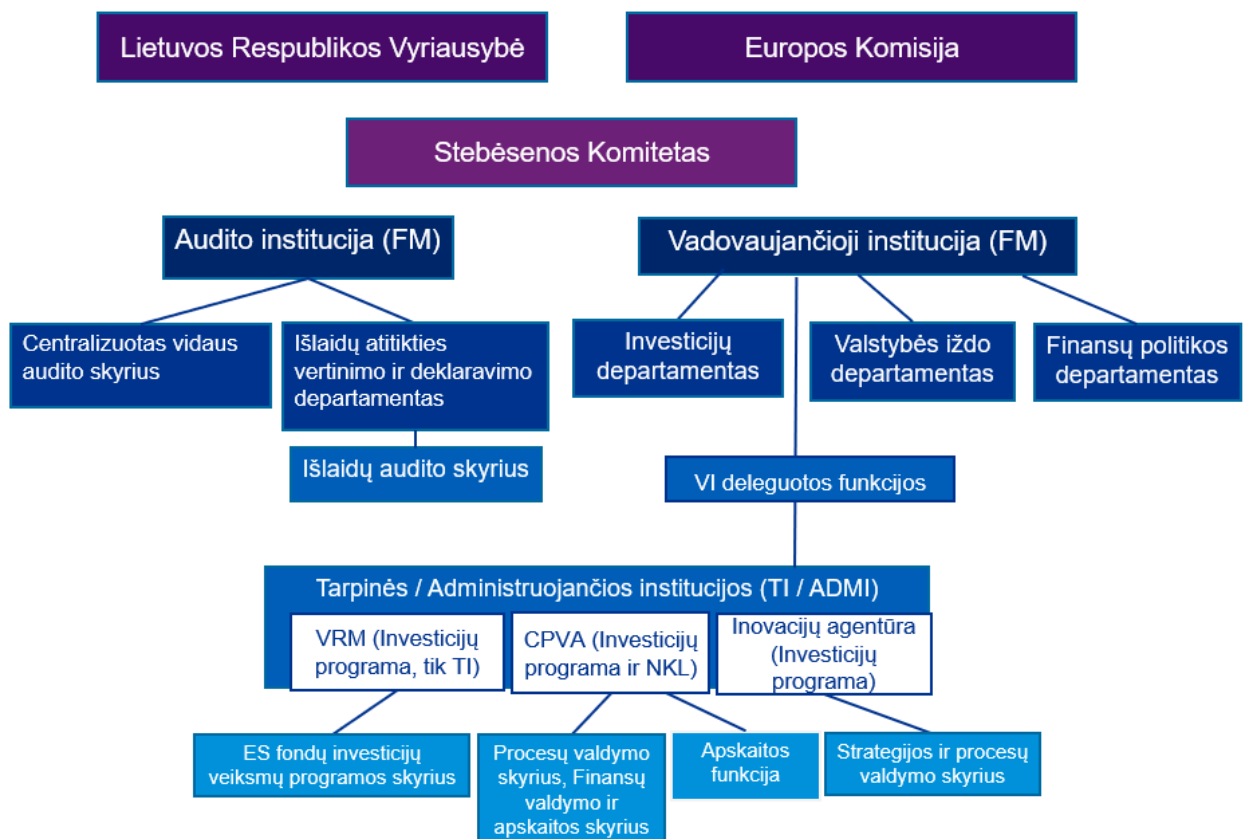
Lietuvos Respublikos Vyriausybė

Europos Komisija

Stebėsenos Komitetas

Audito institucija (FM)

Vadovaujančioji institucija (FM)

Centralizuotas vidaus audito skyrius

Išlaidų atitikties vertinimo ir deklaravimo departamentas

Išlaidų audito skyrius

Investicijų departamentas

Valstybės iždo departamentas

Finansų politikos departamentas

VI deleguotos funkcijos

Tarpinės / Administruojančios institucijos (TI / ADMI)

VRM (Investicijų programa, tik TI)

CPVA (Investicijų programa ir NKL)

Inovacijų agentūra (Investicijų programa)

ES fondų investicijų veiksmų programos skyrius

Procesų valdymo skyrius, Finansų valdymo ir apskaitos skyrius

Apskaitos funkcija

Strategijos ir procesų valdymo skyrius